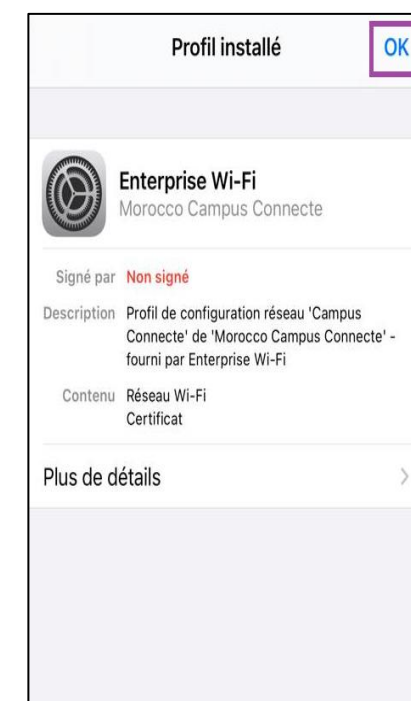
Profil installé

OK

Enterprise Wi-Fi
Morocco Campus Connecte

Signé par Non signé

Description Profil de configuration réseau 'Campus Connecte' de 'Morocco Campus Connecte' - fourni par Enterprise Wi-Fi

Contenu Réseau Wi-Fi
Certificat

Plus de détails